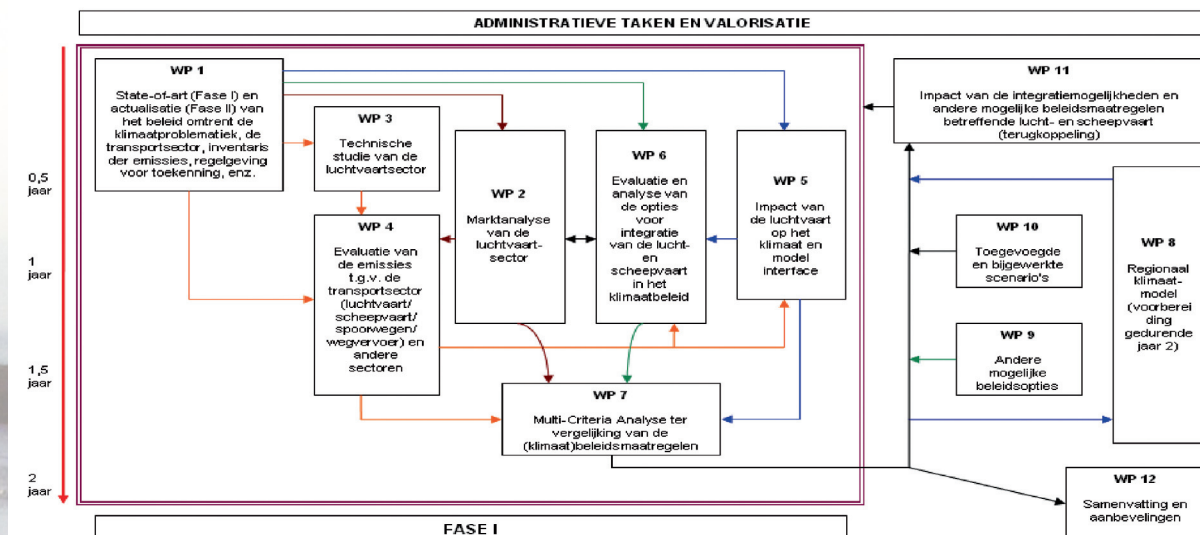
ADMINISTRATIEVE TAKEN EN VALORISATIE

0,5 jaar

1 jaar

1,5 jaar

2 jaar

WP 1

State-of-art (Fase I) en actualisatie (Fase II) van het beleid omtrent de klimaatproblematiek, de transportsector, inventaris der emissies, regelgeving voor toekenning, enz.

WP 3

Technische studie van de luchtvaartsector

WP 4

Evaluatie van de emissies t.g.v. de transportsector (luchtvaart/ scheepvaart/ spoorwegen/ wegvervoer) en andere sectoren

WP 2

Marktanalyse van de luchtvaartsector

WP 6

Evaluatie en analyse van de opties voor integratie van de lucht- en scheepvaart in het klimaatbeleid

WP 5

Impact van de luchtvaart op het klimaat en model interface

WP 7

Multi-Criteria Analyse ter vergelijking van de (klimaat)beleidsmaatregelen

WP 11

Impact van de integratiemogelijkheden en andere mogelijke beleidsmaatregelen betreffende lucht- en scheepvaart (terugkoppeling)

WP 10

Toegevoegde en bijgewerkte scenario's

WP 9

Andere mogelijke beleidsopties

WP 8

Regionaal klimaatmodel (voorbereiding gedurende jaar 2)

WP 12

Samenvatting en aanbevelingen

FASE I